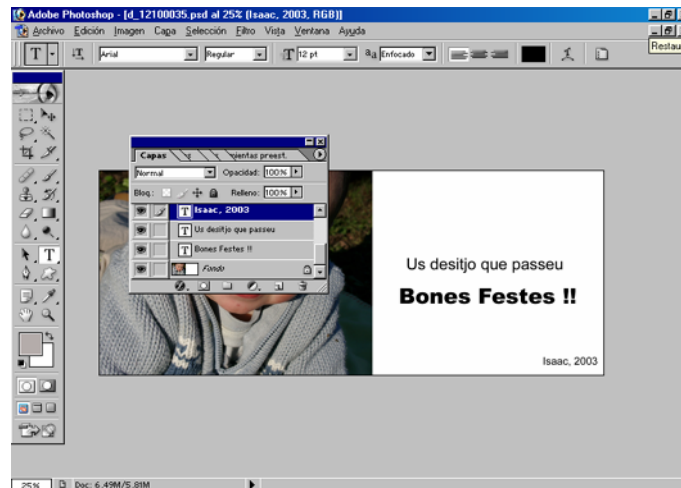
Adobe Photoshop - [d_12100035.psd al 25% (Isaac, 2003, RGB)]

Archivo Edición Imagen Capa Selección Filtro Vista Ventana Ayuda

Restau

T Arial Regular T 12 pt aa Enfocado

Capas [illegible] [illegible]ientas preest.

Normal Opacidad: 100%

Bloq: Relleno: 100%

Isaac, 2003

Us desitjo que passeu

Bones Festes !!

Fondo

Us desitjo que passeu

Bones Festes !!

Isaac, 2003

25% Doc: 6,49M/5,81M